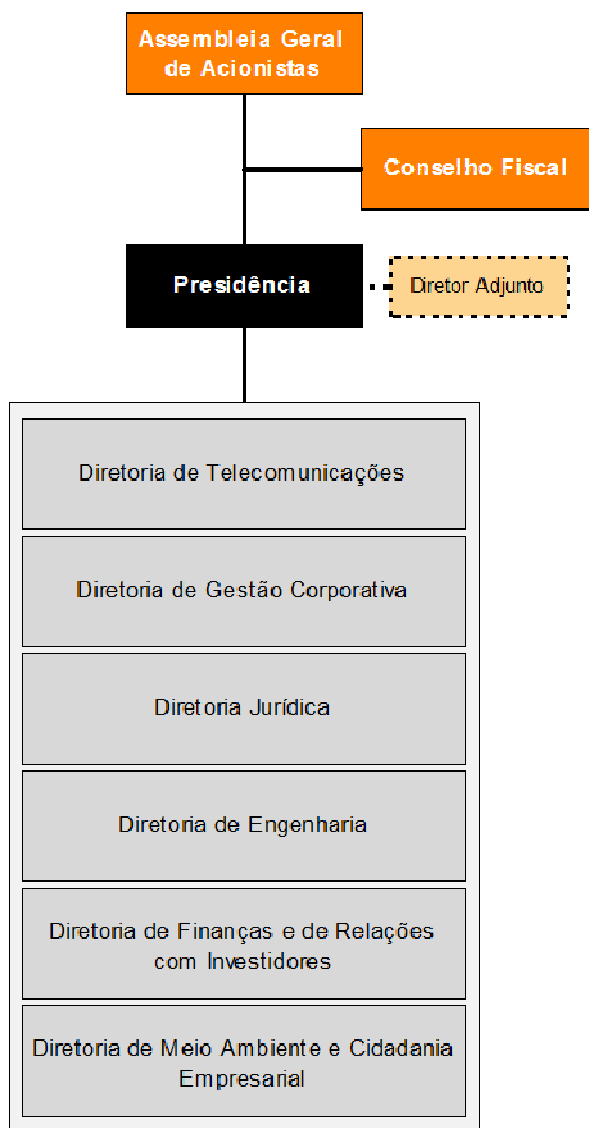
Assembleia Geral de Acionistas

Conselho Fiscal

Presidência

Diretor Adjunto

Diretoria de Telecomunicações

Diretoria de Gestão Corporativa

Diretoria Jurídica

Diretoria de Engenharia

Diretoria de Finanças e de Relações com Investidores

Diretoria de Meio Ambiente e Cidadania Empresarial